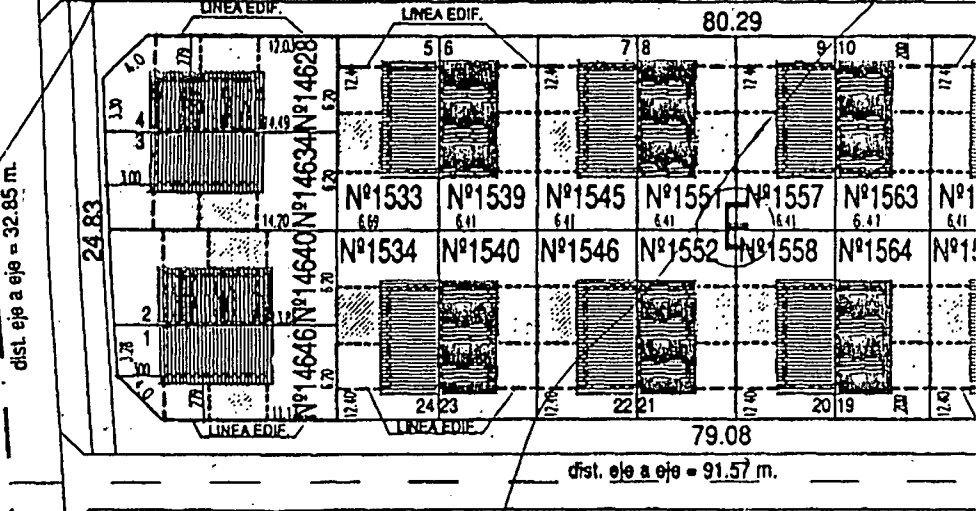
LINEA EDIF.
LINEA EDIF.
80.29
5 6
7 8
9 10
4.0
12.0
Nº14628
Nº14634
Nº14640
Nº14646
4
3
2
1
24.83
dist. eje a eje = 32.85 m.
Nº1533
Nº1539
Nº1545
Nº1551
Nº1557
Nº1563
Nº1
Nº1534
Nº1540
Nº1546
Nº1552
Nº1558
Nº1564
Nº1
6.69
6.41
6.41
6.41
6.41
6.41
6.41
14.70
11.1
6.70
6.70
6.70
6.70
24 23
22 21
20 19
12.40
LINEA EDIF.
LINEA EDIF.
79.08
dist. eje a eje = 91.57 m.